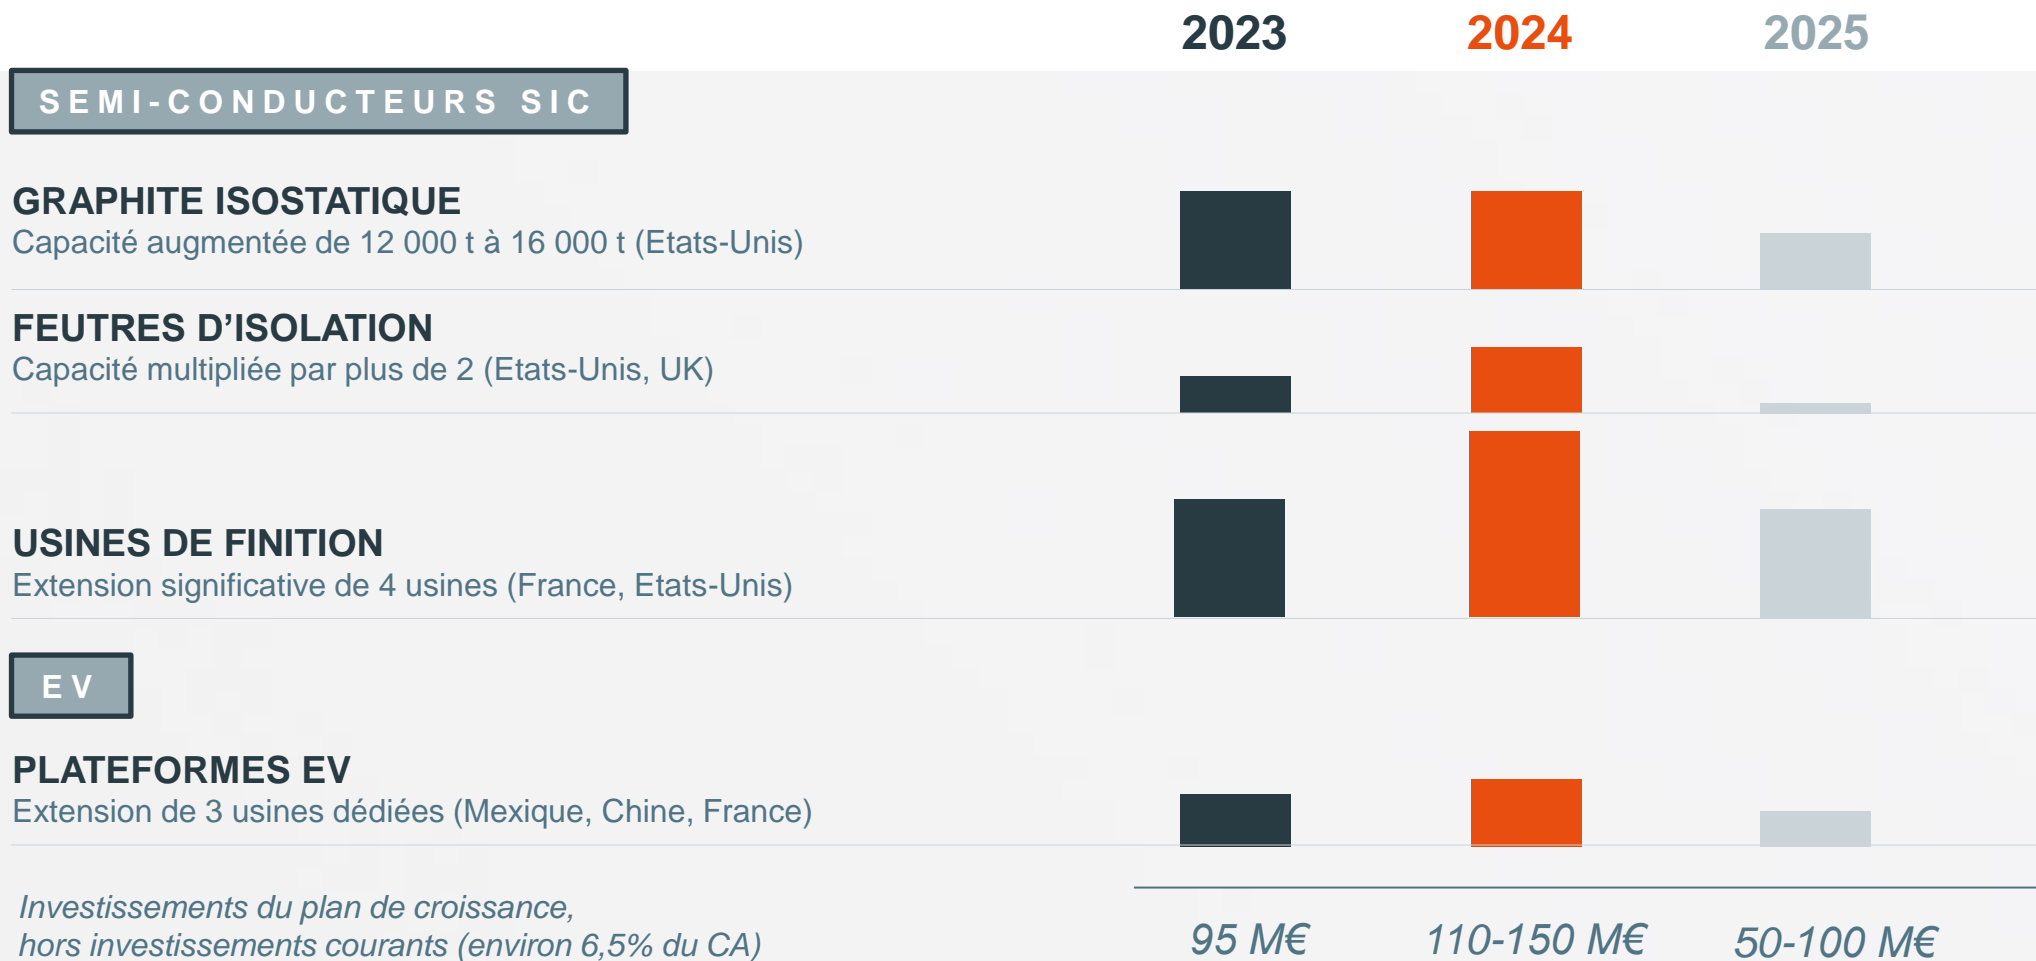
2023 2024 2025

SEMI-CONDUCTEURS SIC

GRAPHITE ISOSTATIQUE
Capacité augmentée de 12 000 t à 16 000 t (Etats-Unis)

FEUTRES D'ISOLATION
Capacité multipliée par plus de 2 (Etats-Unis, UK)

USINES DE FINITION
Extension significative de 4 usines (France, Etats-Unis)

EV

PLATEFORMES EV
Extension de 3 usines dédiées (Mexique, Chine, France)

Investissements du plan de croissance, hors investissements courants (environ 6,5% du CA)

95 M€ 110-150 M€ 50-100 M€